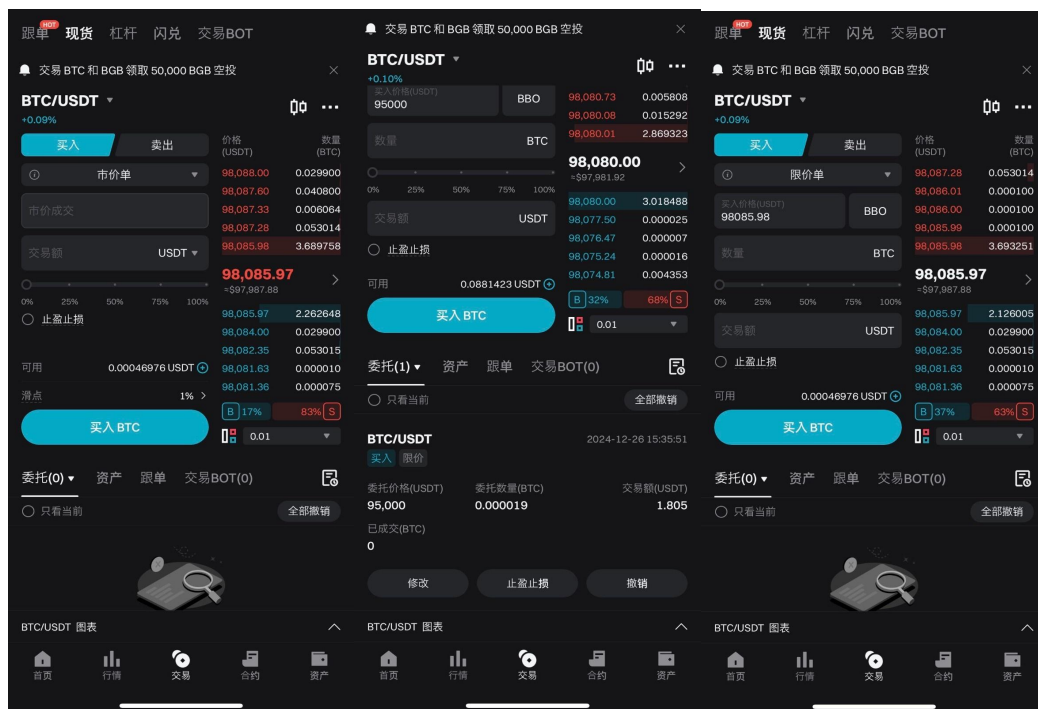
跟单 HOT 现货 杠杆 闪兑 交易BOT

交易 BTC 和 BGB 领取 50,000 BGB 空投 ×

BTC/USDT
+0.09%

买入 卖出

市价单

市价成交

交易额 USDT

0% 25% 50% 75% 100%

止盈止损

可用 0.00046976 USDT

滑点 1%

买入 BTC

| 价格 (USDT) | 数量 (BTC) |
|---|---|
| 98,088.00 | 0.029900 |
| 98,087.60 | 0.040800 |
| 98,087.33 | 0.006064 |
| 98,087.28 | 0.053014 |
| 98,085.98 | 3.689758 |

98,085.97
≈$97,987.88

| 98,085.97 | 2.262648 |
|---|---|
| 98,084.00 | 0.029900 |
| 98,082.35 | 0.053015 |
| 98,081.63 | 0.000010 |
| 98,081.36 | 0.000075 |

B 17% 83% S

0.01

委托(0) 资产 跟单 交易BOT(0)

只看当前 全部撤销

BTC/USDT 图表

首页 行情 交易 合约 资产

交易 BTC 和 BGB 领取 50,000 BGB 空投 ×

BTC/USDT
+0.10%

买入价格(USDT)
95000 BBO

数量 BTC

0% 25% 50% 75% 100%

交易额 USDT

止盈止损

可用 0.0881423 USDT

买入 BTC

| 98,080.73 | 0.005808 |
|---|---|
| 98,080.08 | 0.015292 |
| 98,080.01 | 2.869323 |

98,080.00
≈$97,981.92

| 98,080.00 | 3.018488 |
|---|---|
| 98,077.50 | 0.000025 |
| 98,076.47 | 0.000007 |
| 98,075.24 | 0.000016 |
| 98,074.81 | 0.004353 |

B 32% 68% S

0.01

委托(1) 资产 跟单 交易BOT(0)

只看当前 全部撤销

BTC/USDT 2024-12-26 15:35:51
买入 限价

委托价格(USDT) 95,000
委托数量(BTC) 0.000019
交易额(USDT) 1.805
已成交(BTC) 0

修改 止盈止损 撤销

BTC/USDT 图表

首页 行情 交易 合约 资产

跟单 HOT 现货 杠杆 闪兑 交易BOT

交易 BTC 和 BGB 领取 50,000 BGB 空投 ×

BTC/USDT
+0.09%

买入 卖出

限价单

买入价格(USDT)
98085.98 BBO

数量 BTC

0% 25% 50% 75% 100%

交易额 USDT

止盈止损

可用 0.00046976 USDT

买入 BTC

| 价格 (USDT) | 数量 (BTC) |
|---|---|
| 98,087.28 | 0.053014 |
| 98,086.01 | 0.000100 |
| 98,086.00 | 0.000100 |
| 98,085.99 | 0.000100 |
| 98,085.98 | 3.693251 |

98,085.97
≈$97,987.88

| 98,085.97 | 2.126005 |
|---|---|
| 98,084.00 | 0.029900 |
| 98,082.35 | 0.053015 |
| 98,081.63 | 0.000010 |
| 98,081.36 | 0.000075 |

B 37% 63% S

0.01

委托(0) 资产 跟单 交易BOT(0)

只看当前 全部撤销

BTC/USDT 图表

首页 行情 交易 合约 资产